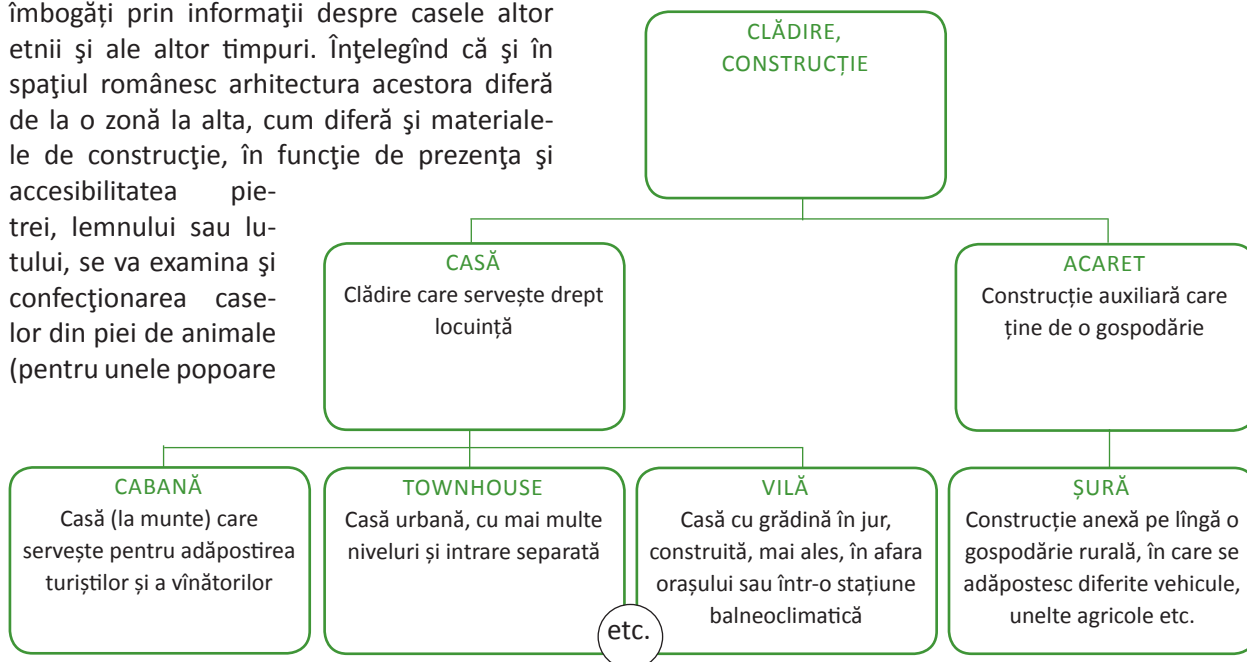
îmbogăţi prin informaţii despre casele altor etnii şi ale altor timpuri. Înţelegînd că şi în spaţiul românesc arhitectura acestora diferă de la o zonă la alta, cum diferă şi materialele de construcţie, în funcţie de prezenţa şi accesibilitatea pietrei, lemnului sau lutului, se va examina şi confecţionarea caselor din piei de animale (pentru unele popoare

CLĂDIRE, CONSTRUCȚIE

CASĂ
Clădire care servește drept locuință

ACARET
Construcție auxiliară care ține de o gospodărie

CABANĂ
Casă (la munte) care servește pentru adăpostirea turiștilor și a vînătorilor

TOWNHOUSE
Casă urbană, cu mai multe niveluri și intrare separată

VILĂ
Casă cu grădină în jur, construită, mai ales, în afara orașului sau într-o stațiune balneoclimatică

ȘURĂ
Construcție anexă pe lîngă o gospodărie rurală, în care se adăpostesc diferite vehicule, unelte agricole etc.

etc.